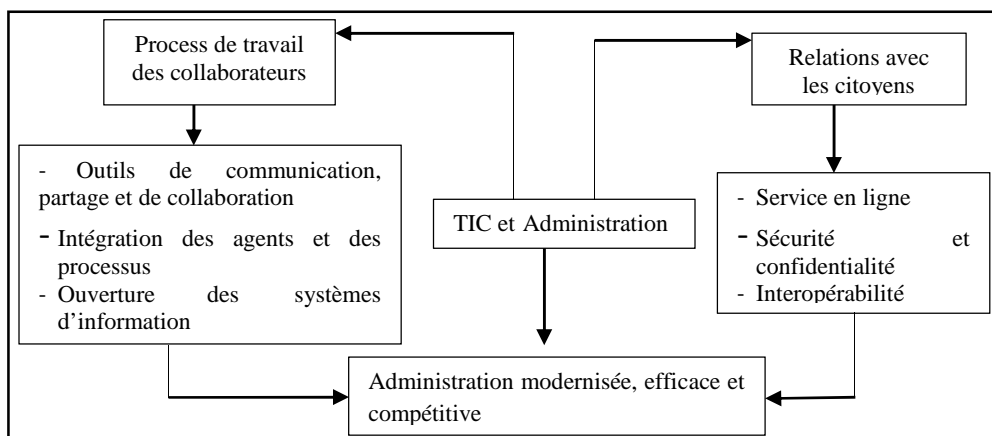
Process de travail des collaborateurs

Relations avec les citoyens

- Outils de communication, partage et de collaboration
- Intégration des agents et des processus
- Ouverture des systèmes d'information

TIC et Administration

- Service en ligne
- Sécurité et confidentialité
- Interopérabilité

Administration modernisée, efficace et compétitive